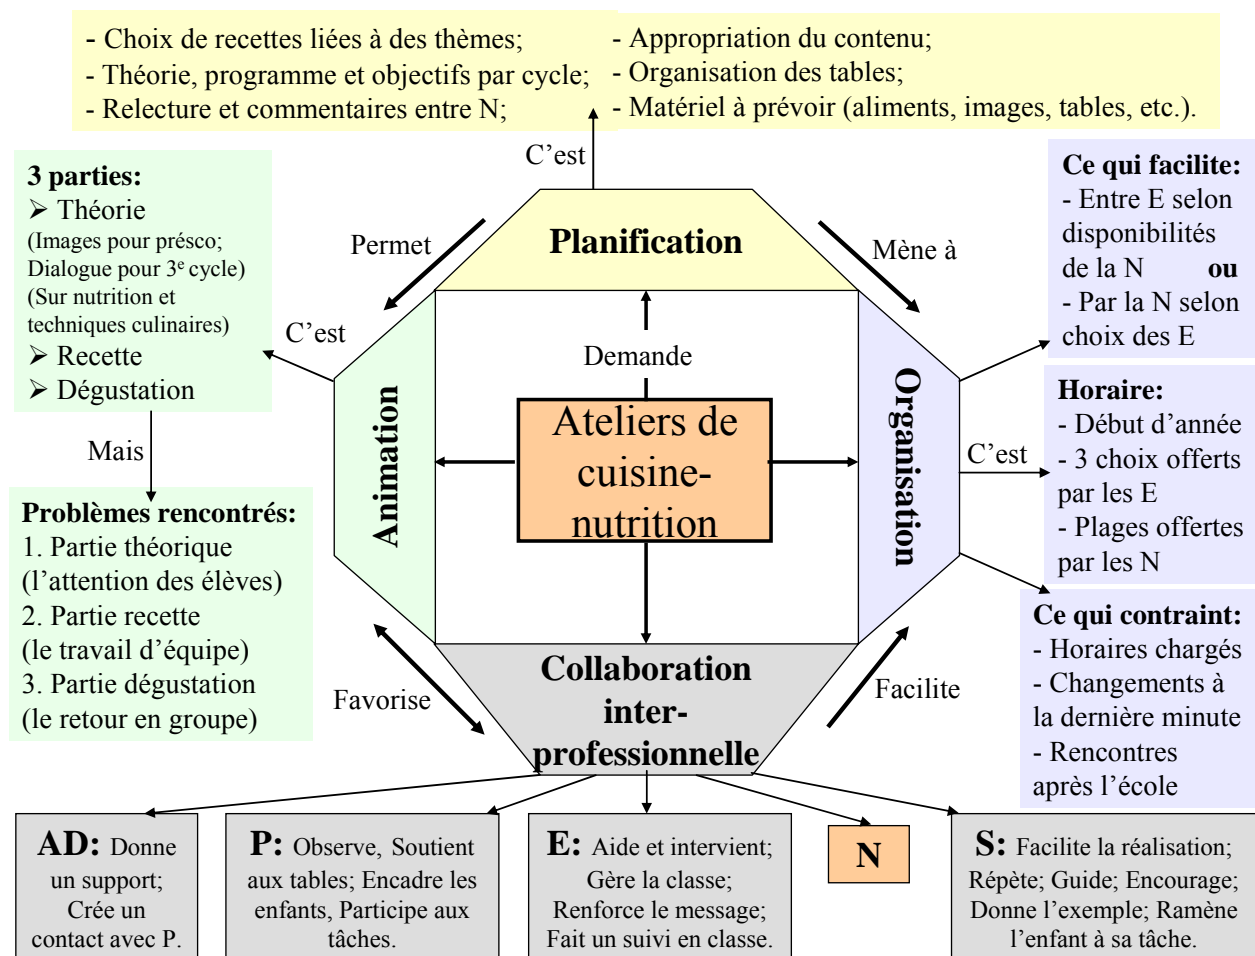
- Choix de recettes liées à des thèmes;
- Théorie, programme et objectifs par cycle;
- Relecture et commentaires entre N;

- Appropriation du contenu;
- Organisation des tables;
- Matériel à prévoir (aliments, images, tables, etc.).

C'est

3 parties:
➢ Théorie
(Images pour présco; Dialogue pour 3$^e$ cycle)
(Sur nutrition et techniques culinaires)
➢ Recette
➢ Dégustation

Permet

Planification

Mène à

Ce qui facilite:
- Entre E selon disponibilités de la N ou
- Par la N selon choix des E

C'est

Demande

Animation

Ateliers de cuisine-nutrition

Organisation

Horaire:
- Début d'année
- 3 choix offerts par les E
- Plages offertes par les N

C'est

Mais

Problèmes rencontrés:
1. Partie théorique (l'attention des élèves)
2. Partie recette (le travail d'équipe)
3. Partie dégustation (le retour en groupe)

Ce qui contraint:
- Horaires chargés
- Changements à la dernière minute
- Rencontres après l'école

Favorise

Collaboration inter-professionnelle

Facilite

AD: Donne un support; Crée un contact avec P.

P: Observe, Soutient aux tables; Encadre les enfants, Participe aux tâches.

E: Aide et intervient; Gère la classe; Renforce le message; Fait un suivi en classe.

N

S: Facilite la réalisation; Répète; Guide; Encourage; Donne l'exemple; Ramène l'enfant à sa tâche.